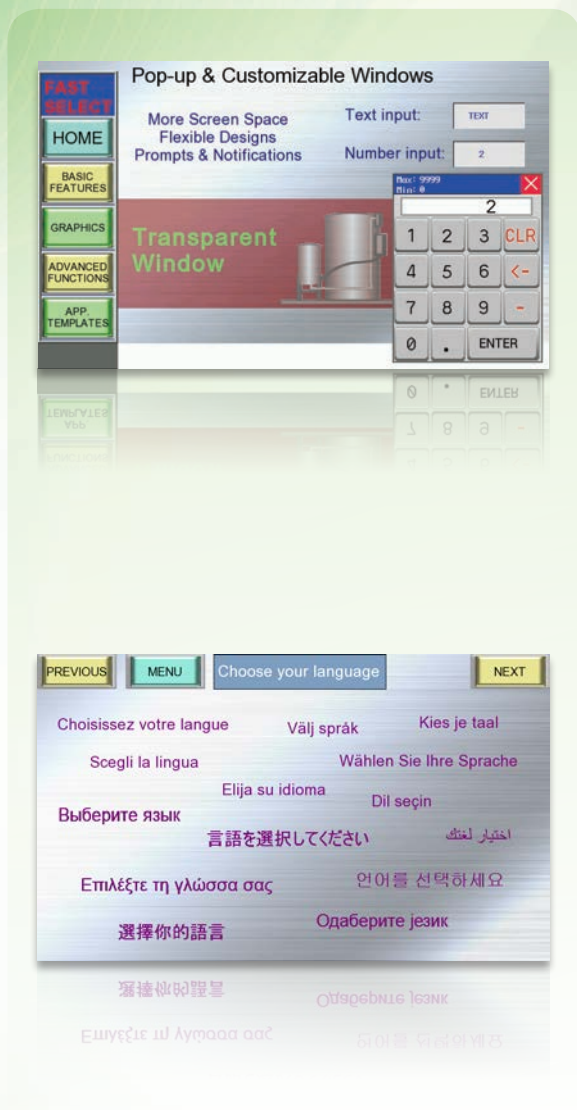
FAST SELECT

HOME

BASIC FEATURES

GRAPHICS

ADVANCED FUNCTIONS

APP. TEMPLATES

Pop-up & Customizable Windows

More Screen Space
Flexible Designs
Prompts & Notifications

Text input: TEXT

Number input: 2

Max: 9999
Min: 0

2

1 2 3 CLR
4 5 6 <-
7 8 9 -
0 . ENTER

Transparent Window

PREVIOUS MENU Choose your language NEXT

Choisissez votre langue Välj språk Kies je taal

Scegli la lingua Wählen Sie Ihre Sprache

Elija su idioma Dil seçin

Выберите язык

言語を選択してください اختيار لغتك

Επιλέξτε τη γλώσσα σας 언어를 선택하세요

選擇你的語言 Одаберите језик